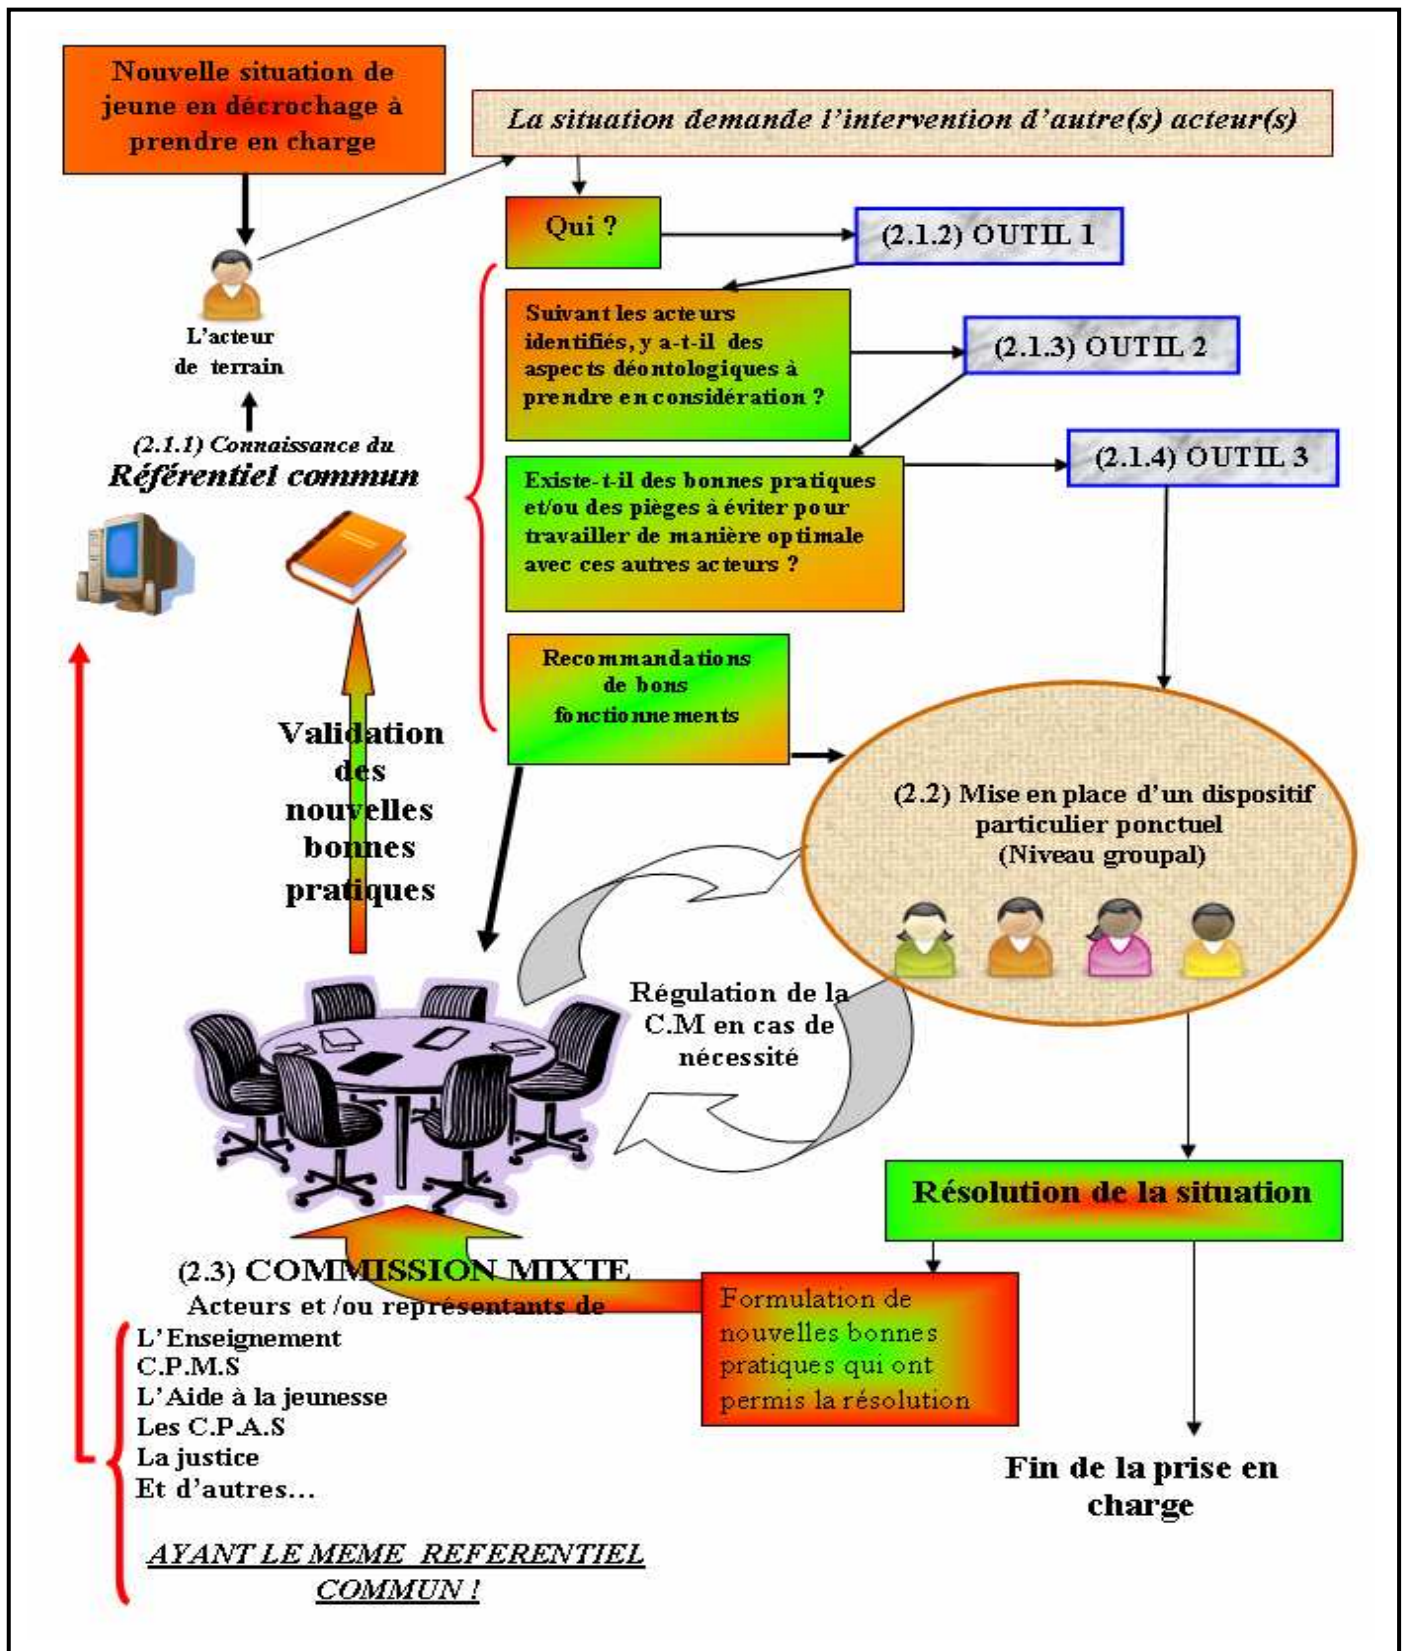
Nouvelle situation de jeune en décrochage à prendre en charge

La situation demande l'intervention d'autre(s) acteur(s)

Qui ?

(2.1.2) OUTIL 1

L'acteur de terrain

Suivant les acteurs identifiés, y a-t-il des aspects déontologiques à prendre en considération ?

(2.1.3) OUTIL 2

(2.1.1) Connaissance du Référentiel commun

Existe-t-il des bonnes pratiques et/ou des pièges à éviter pour travailler de manière optimale avec ces autres acteurs ?

(2.1.4) OUTIL 3

Recommandations de bons fonctionnements

Validation des nouvelles bonnes pratiques

(2.2) Mise en place d'un dispositif particulier ponctuel (Niveau groupal)

Régulation de la C.M en cas de nécessité

Résolution de la situation

(2.3) COMMISSION MIXTE
Acteurs et /ou représentants de
L'Enseignement
C.P.M.S
L'Aide à la jeunesse
Les C.P.A.S
La justice
Et d'autres...

Formulation de nouvelles bonnes pratiques qui ont permis la résolution

Fin de la prise en charge

AYANT LE MEME REFERENTIEL COMMUN !